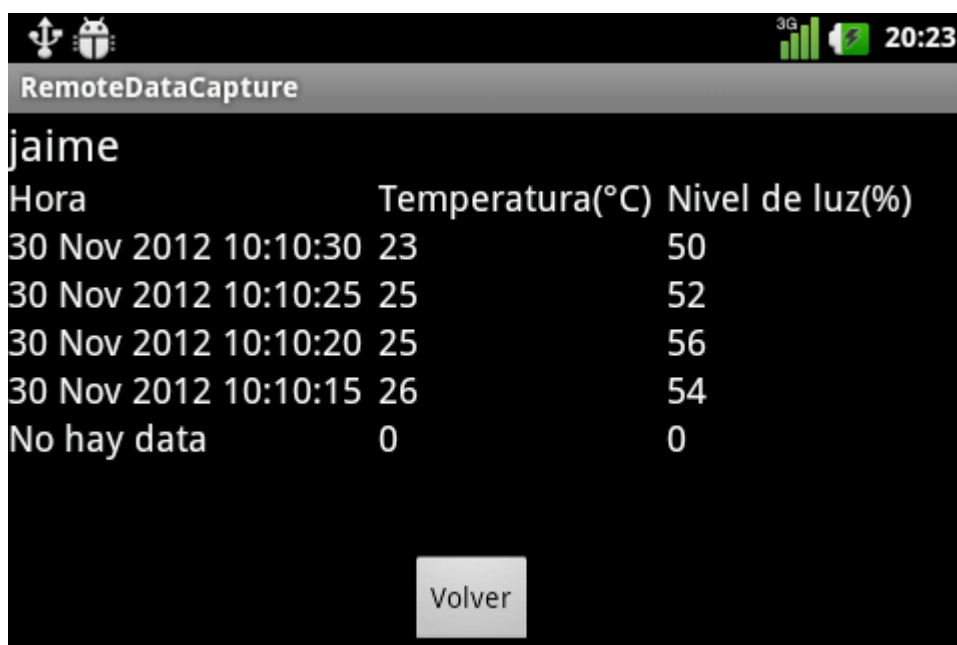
3G 20:23

RemoteDataCapture

jaime

| Hora | Temperatura(°C) | Nivel de luz(%) |
|---|---|---|
| 30 Nov 2012 10:10:30 | 23 | 50 |
| 30 Nov 2012 10:10:25 | 25 | 52 |
| 30 Nov 2012 10:10:20 | 25 | 56 |
| 30 Nov 2012 10:10:15 | 26 | 54 |
| No hay data | 0 | 0 |

Volver